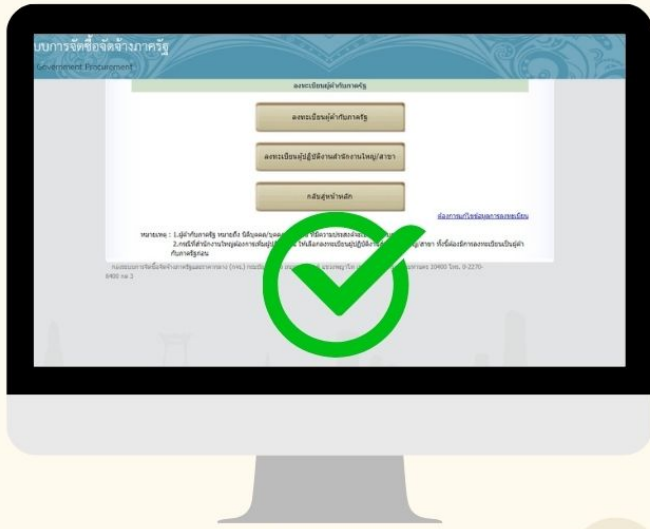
บบการจัดซื้อจัดจ้างภาครัฐ
Government Procurement

ลงทะเบียนผู้ค้ากับภาครัฐ

ลงทะเบียนผู้ค้ากับภาครัฐ

ลงทะเบียนผู้ปฏิบัติงานสำนักงานใหญ่/สาขา

กลับสู่หน้าหลัก

ต้องการแก้ไขข้อมูลการลงทะเบียน

หมายเหตุ : 1.ผู้ค้ากับภาครัฐ หมายถึง นิติบุคคล/บุคคล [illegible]
2.กรณีที่สำนักงานใหญ่ต้องการเพิ่มผู้ปฏิบัติงาน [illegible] ให้เลือกลงทะเบียนผู้ปฏิบัติงาน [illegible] /สาขา ทั้งนี้ต้องมีการลงทะเบียนเป็นผู้ค้ากับภาครัฐก่อน

กองระบบการจัดซื้อจัดจ้างภาครัฐและราคากลาง (กจค.) กรมบัญชีกลาง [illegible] 10400 โทร. 0-2270-6400 กด 3